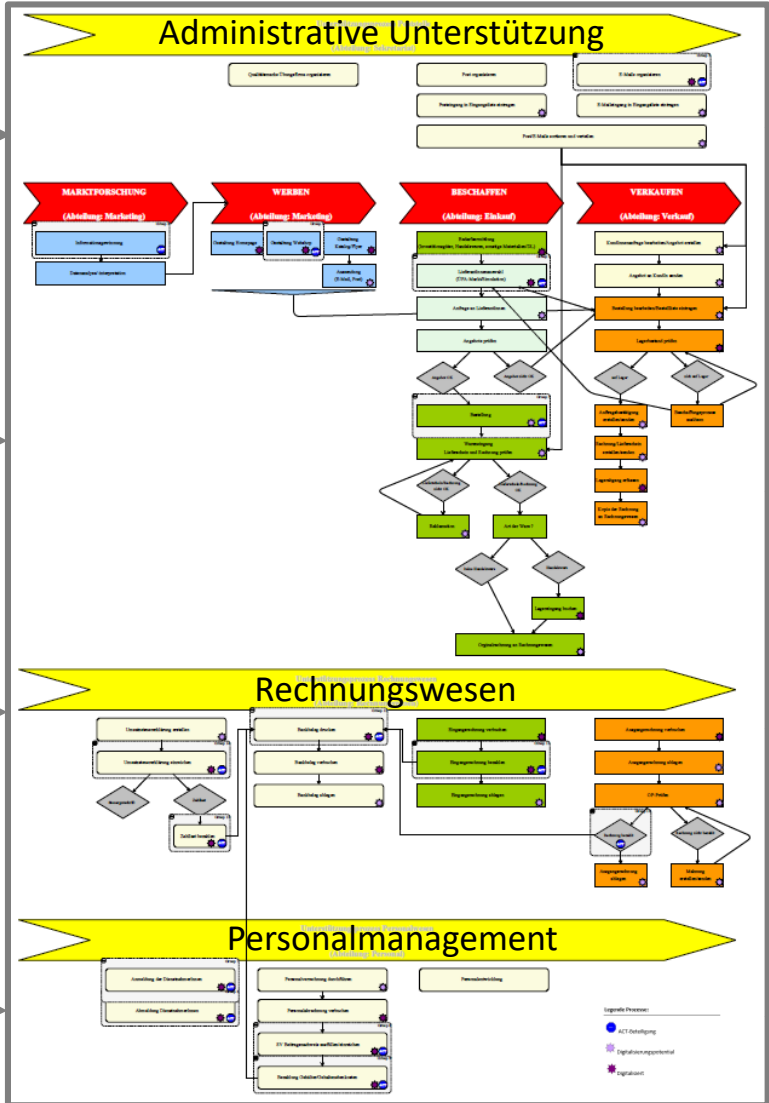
Administrative Unterstützung

(Abteilung: Sekretariat)

Qualifizierte Übergaben organisieren

Post organisieren

E-Mails organisieren

Posteingang in Eingangsliste eintragen

E-Mailgang in Eingangsliste eintragen

Post/E-Mails sortieren und verteilen

MARKTFORSCHUNG (Abteilung: Marketing)

Informationsgewinnung

Datenanalyse/ Interpretation

WERBEN (Abteilung: Marketing)

Gestaltung Homepage

Gestaltung Werbung

Gestaltung Katalog/Flyer

Aussendung (E-Mail, Post)

BESCHAFFEN (Abteilung: Einkauf)

Bedarfsermittlung

Lieferantenauswahl

Anfrage an Lieferanten

Angebote prüfen

Angebot OK

Angebot nicht OK

Bestellung

Wareneingang Lieferschein und Bestellung prüfen

Rücksendung

Art der Ware?

Lagereingang buchen

VERKAUFEN (Abteilung: Verkauf)

Kundenanfrage bearbeiten/Angebot erstellen

Angebot an Kunde senden

Bestellung bearbeiten/Bestelldaten eintragen

Lagerbestand prüfen

auf Lager

nicht auf Lager

Auftragsbestätigung

Rechnungswesen

Ausgangsrechnung verbuchen

Ausgangsrechnung ablegen

OP-Prüfen

Mahnung

Personalmanagement

Personalentwicklung

Legende Prozesse:

ACT-Beteiligung

Digitalisierungspotential

Digitalisiert